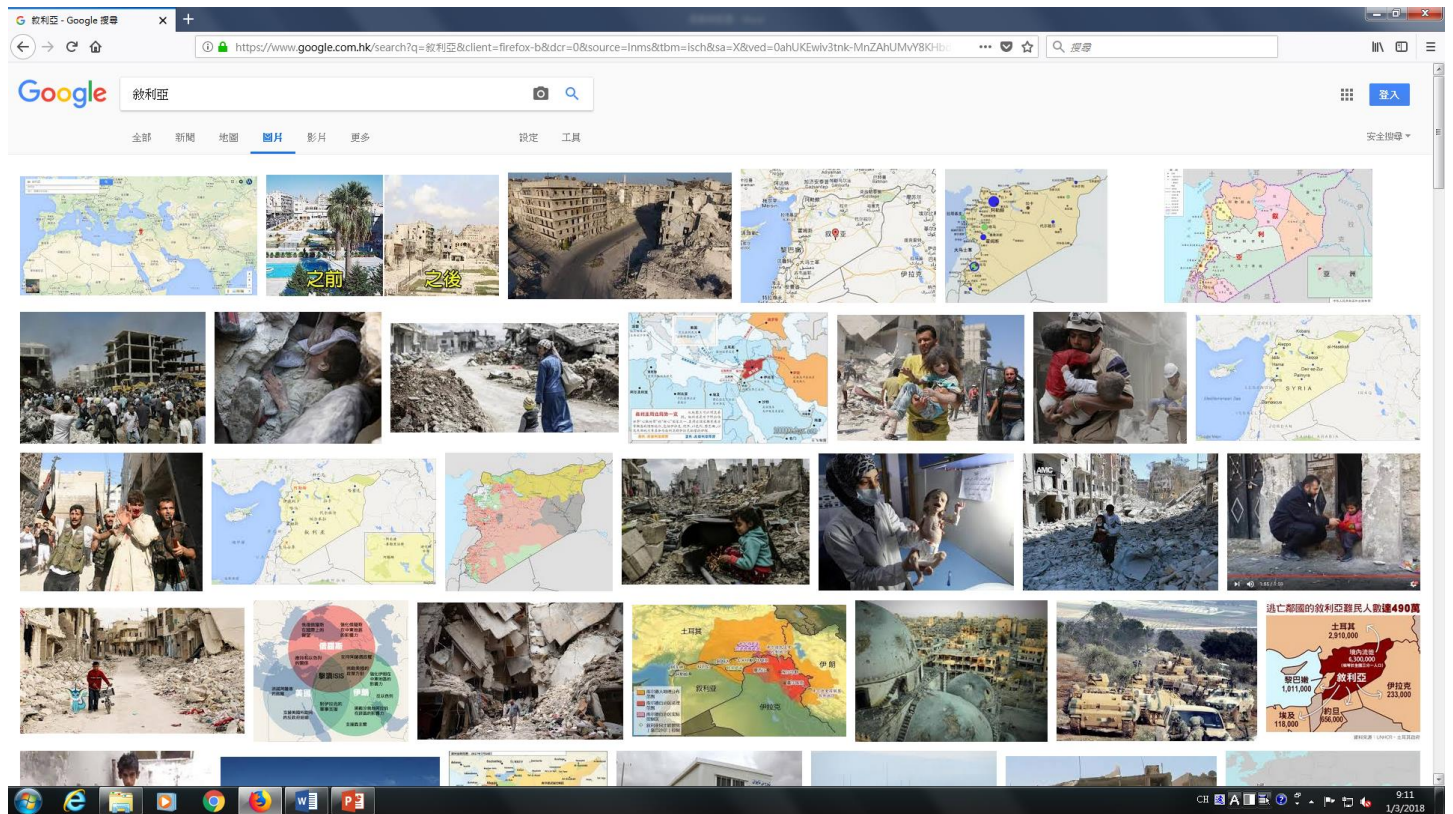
敘利亞 - Google 搜尋

https://www.google.com.hk/search?q=敘利亞&client=firefox-b&dcr=0&source=lnms&tbm=isch&sa=X&ved=0ahUKEwiv3tnk-MnZAhUMvY8KHb

搜尋

Google

敘利亞

登入

全部 新聞 地圖 圖片 影片 更多 設定 工具

安全搜尋

之前

之後

敘利亞

伊拉克

黎巴嫩

SYRIA

敘利亞

AMC

美國

伊朗

ISIS

土耳其

敘利亞

伊拉克

逃亡鄰國的敘利亞難民人數達490萬

土耳其 2,910,000

6,300,000

黎巴嫩 1,011,000

敘利亞

伊拉克 233,000

約旦 656,000

埃及 118,000

CH

9:11
1/3/2018